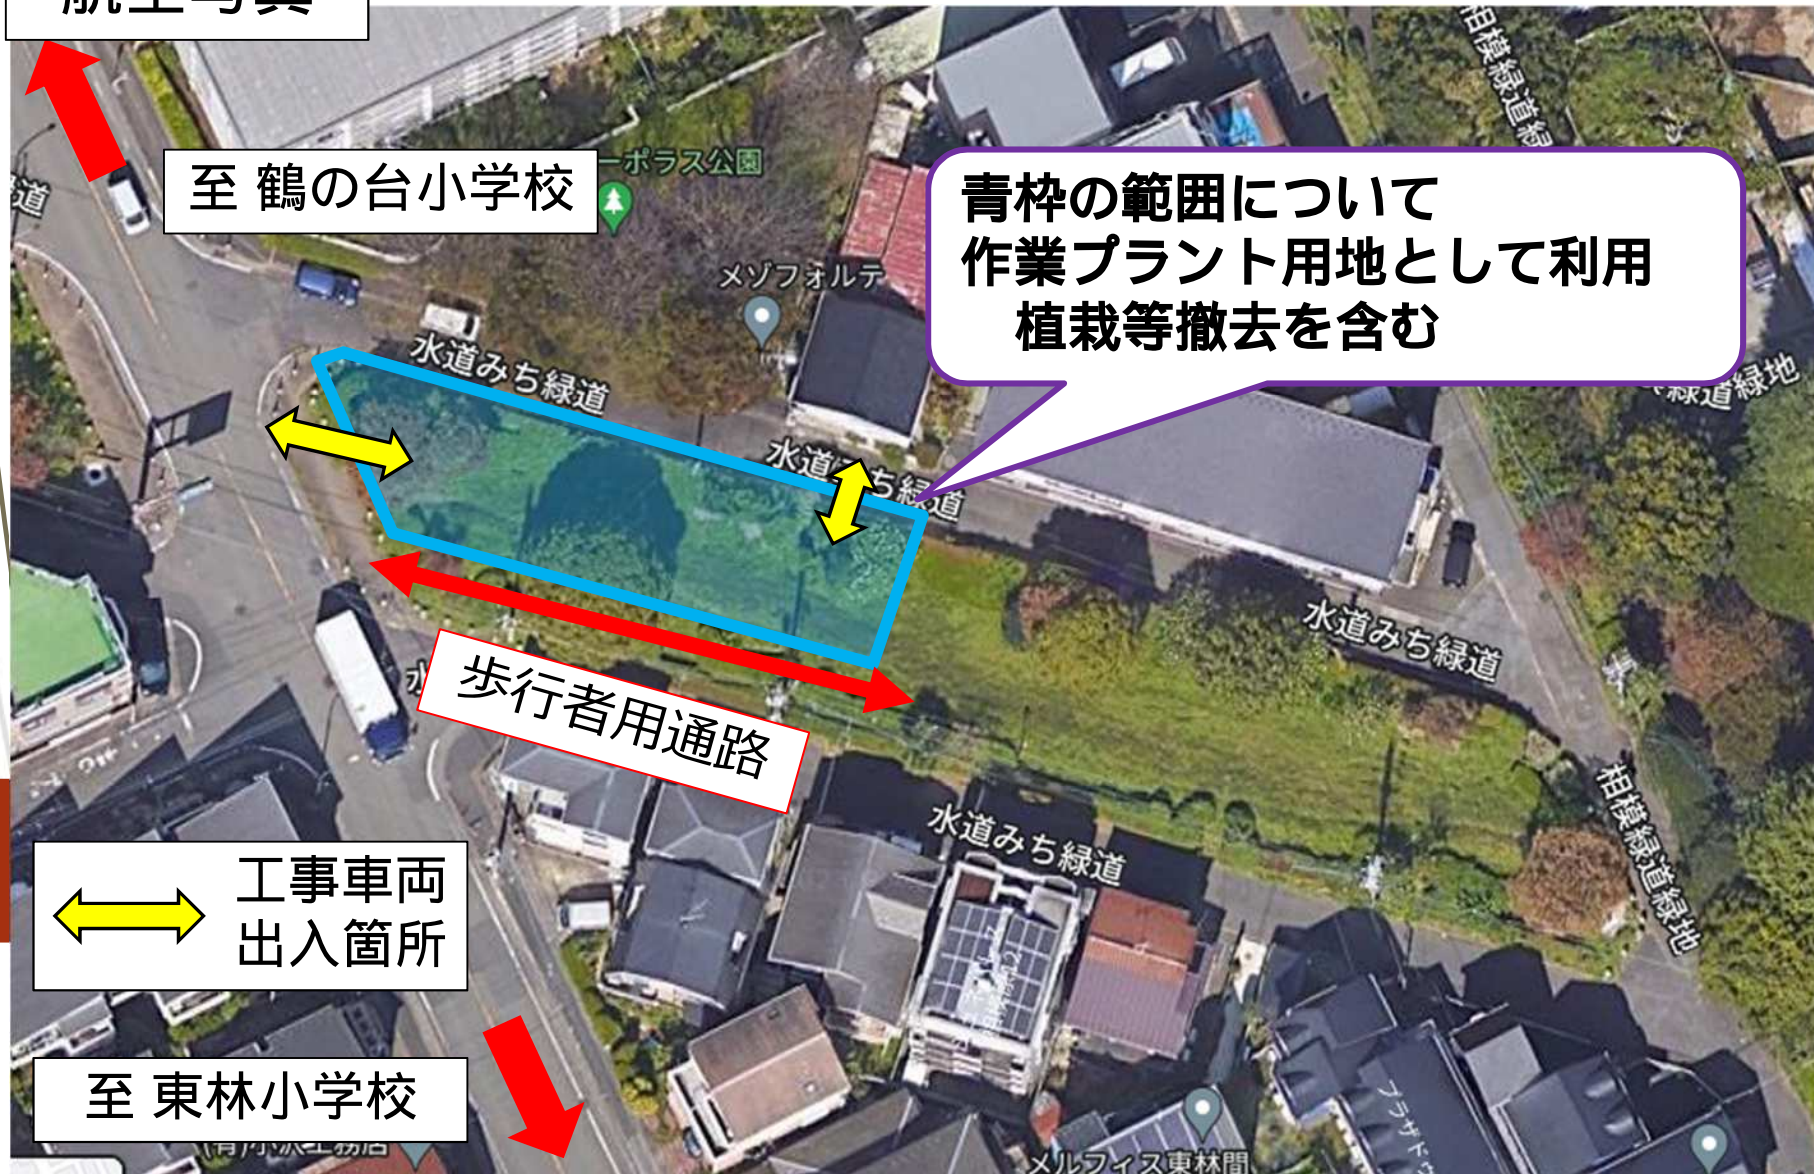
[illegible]

至 鶴の台小学校

ーポラス公園

メゾフォルテ

青枠の範囲について
作業プラント用地として利用
植栽等撤去を含む

水道みち緑道

水道みち緑道

水道みち緑道

水道みち緑道

相模緑道緑地

相模緑道緑地

緑道緑地

歩行者用通路

工事車両
出入箇所

至 東林小学校

メルフィス東林間

プラザ